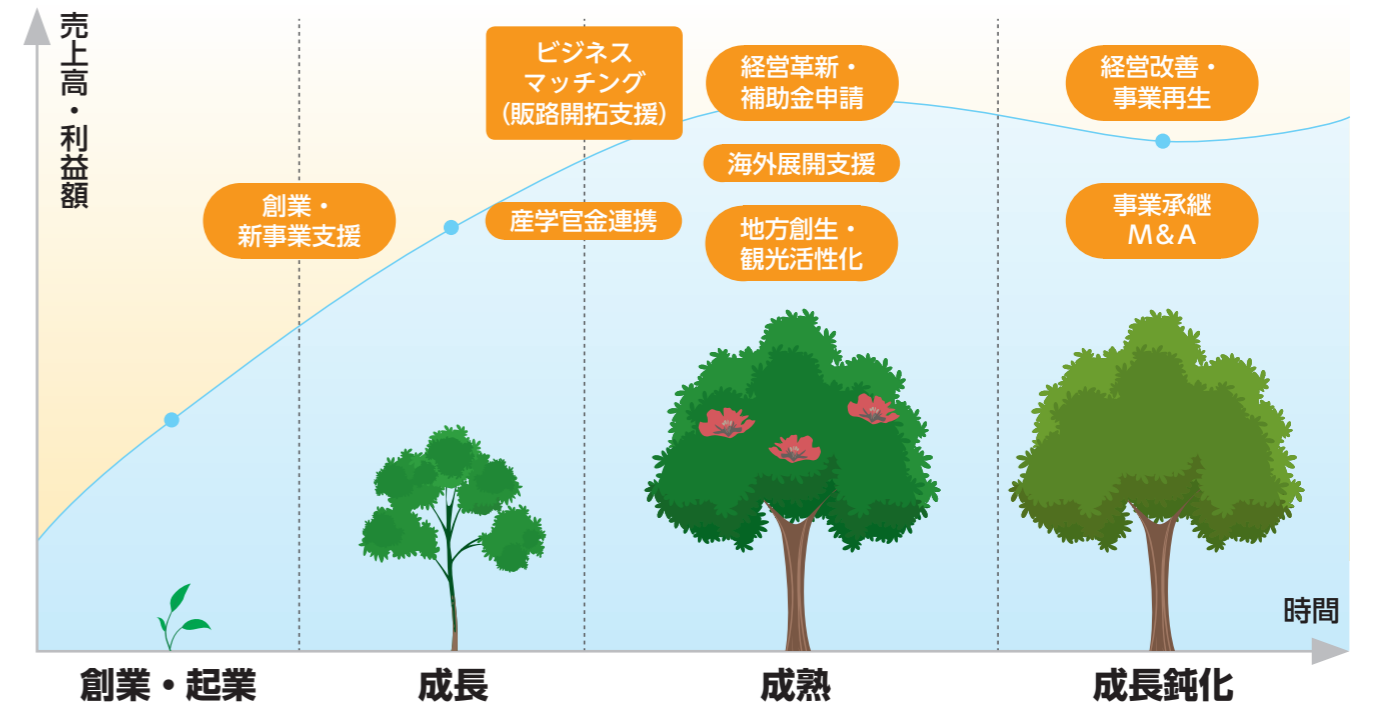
売上高・利益額

創業・新事業支援

ビジネスマッチング（販路開拓支援）

産学官金連携

経営革新・補助金申請

海外展開支援

地方創生・観光活性化

経営改善・事業再生

事業承継 M&A

時間

創業・起業

成長

成熟

成長鈍化